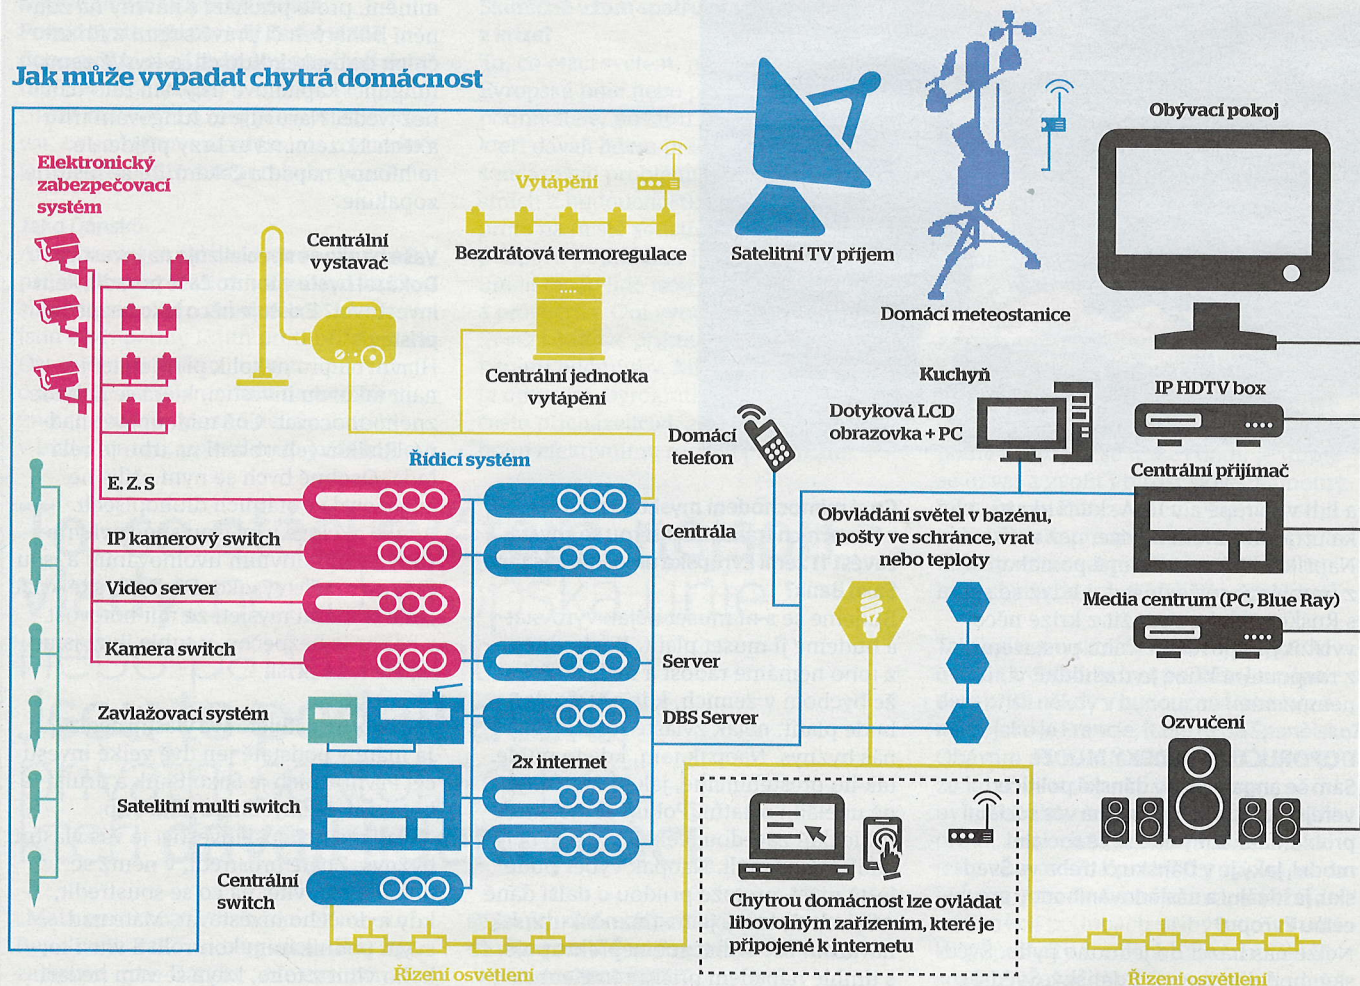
Jak může vypadat chytrá domácnost

Elektronický zabezpečovací systém

Centrální vystavač

Vytápění

Bezdrátová termoregulace

Satelitní TV příjem

Domácí meteostanice

Obývací pokoj

Centrální jednotka vytápění

Kuchyň

Dotyková LCD obrazovka + PC

IP HDTV box

Domácí telefon

Řídicí systém

E. Z. S

Centrální přijímač

Centrála

IP kamerový switch

Obvládání světel v bazénu, pošty ve schránce, vrat nebo teploty

Video server

Media centrum (PC, Blue Ray)

Kamera switch

Server

Zavlažovací systém

DBS Server

Ozvučení

2x internet

Satelitní multi switch

Centrální switch

Chytrou domácnost lze ovládat libovolným zařízením, které je připojené k internetu

Řízení osvětlení

Řízení osvětlení